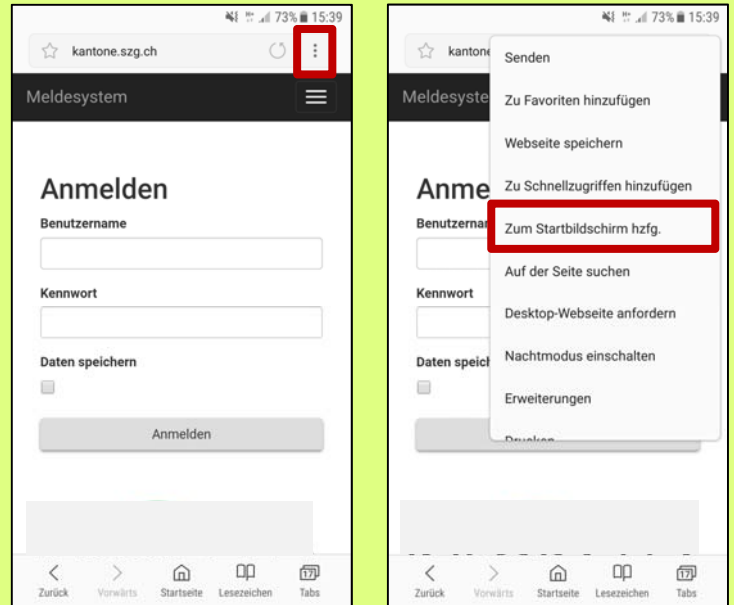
73% 15:39

kantone.szg.ch

Meldesystem

Anmelden

Benutzername

Kennwort

Daten speichern

Anmelden

Zurück Vorwärts Startseite Lesezeichen Tabs

73% 15:39

kantone

Meldesyste

Anme

Benutzernar

Kennwort

Daten speich

Senden

Zu Favoriten hinzufügen

Webseite speichern

Zu Schnellzugriffen hinzufügen

Zum Startbildschirm hzfg.

Auf der Seite suchen

Desktop-Webseite anfordern

Nachtmodus einschalten

Erweiterungen

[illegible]

Zurück Vorwärts Startseite Lesezeichen Tabs